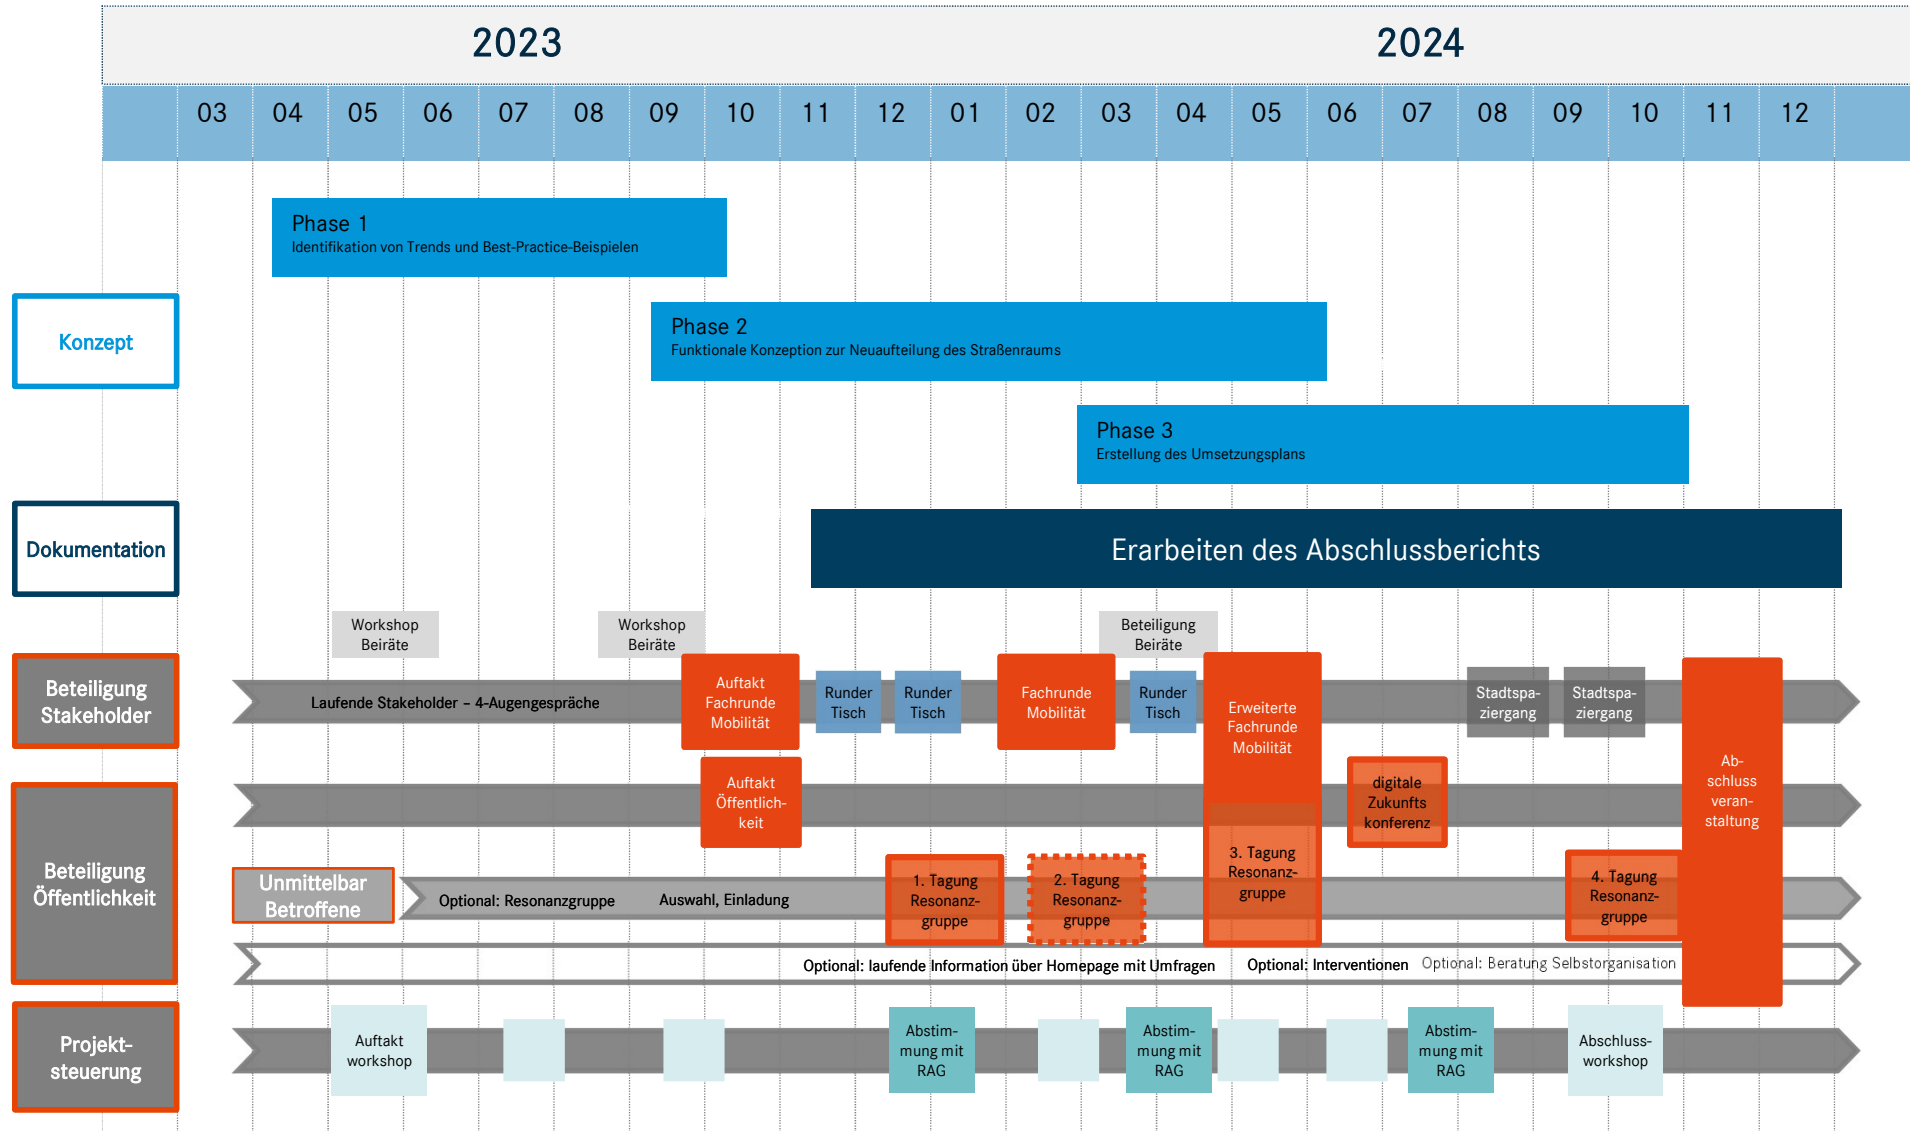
2023

2024

| 03 | 04 | 05 | 06 | 07 | 08 | 09 | 10 | 11 | 12 | 01 | 02 | 03 | 04 | 05 | 06 | 07 | 08 | 09 | 10 | 11 | 12 |
|---|---|---|---|---|---|---|---|---|---|---|---|---|---|---|---|---|---|---|---|---|---|

Konzept

Phase 1
Identifikation von Trends und Best-Practice-Beispielen

Phase 2
Funktionale Konzeption zur Neuaufteilung des Straßenraums

Phase 3
Erstellung des Umsetzungsplans

Dokumentation

Erarbeiten des Abschlussberichts

Beteiligung Stakeholder

Workshop Beiräte

Workshop Beiräte

Beteiligung Beiräte

Laufende Stakeholder – 4-Augengespräche

Auftakt Fachrunde Mobilität

Runder Tisch

Runder Tisch

Fachrunde Mobilität

Runder Tisch

Erweiterte Fachrunde Mobilität

Stadtspaziergang

Stadtspaziergang

Abschlussveranstaltung

Beteiligung Öffentlichkeit

Auftakt Öffentlichkeit

digitale Zukunftskonferenz

Unmittelbar Betroffene

Optional: Resonanzgruppe

Auswahl, Einladung

1. Tagung Resonanzgruppe

2. Tagung Resonanzgruppe

3. Tagung Resonanzgruppe

4. Tagung Resonanzgruppe

Optional: laufende Information über Homepage mit Umfragen

Optional: Interventionen

Optional: Beratung Selbstorganisation

Projektsteuerung

Auftakt workshop

Abstimmung mit RAG

Abstimmung mit RAG

Abstimmung mit RAG

Abschlussworkshop